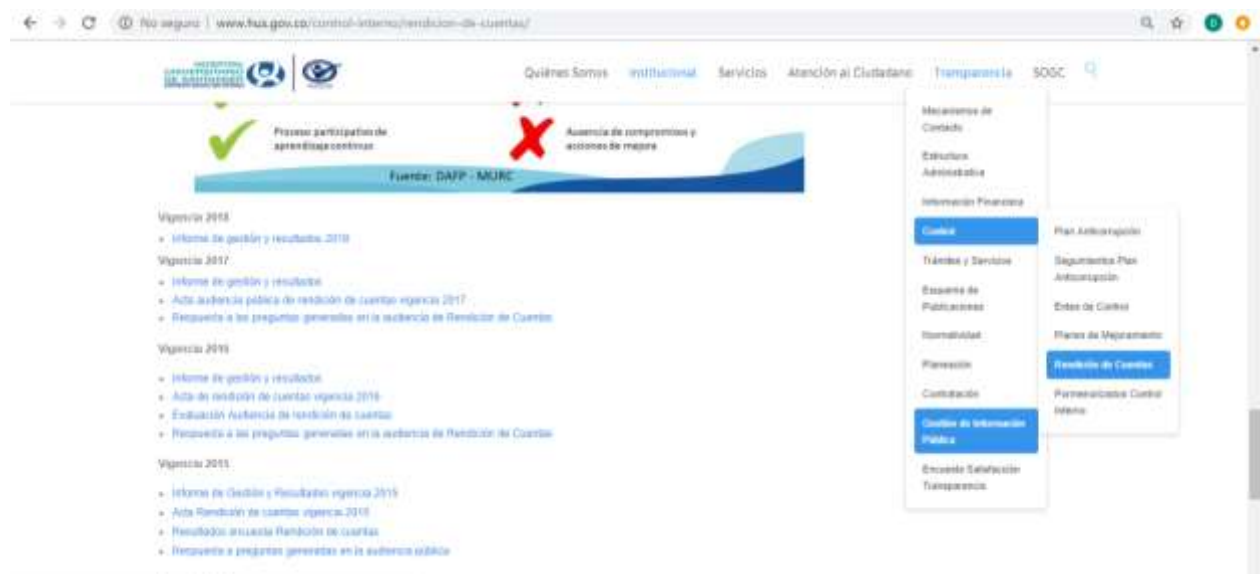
No seguro | www.hus.gov.co/control-interno/rendicion-de-cuentas/

Quiénes Somos Institucional Servicios Atención al Ciudadano Transparencia SOGC

Proceso participativo de aprendizaje continuo

Ausencia de compromisos y acciones de mejora

Fuente: DAFP - MURC

Vigencia 2018

- Informe de gestión y resultados 2018

Vigencia 2017

- Informe de gestión y resultados
- Acta audiencia pública de rendición de cuentas vigencia 2017
- Respuesta a las preguntas generales en la audiencia de Rendición de Cuentas

Vigencia 2016

- Informe de gestión y resultados
- Acta de rendición de cuentas vigencia 2016
- Evaluación Audiencia de rendición de cuentas
- Respuesta a las preguntas generales en la audiencia de Rendición de Cuentas

Vigencia 2015

- Informe de Gestión y Resultados vigencia 2015
- Acta Rendición de cuentas vigencia 2015
- Resultados encuesta Rendición de cuentas
- Respuesta a preguntas generales en la audiencia pública

Mecanismos de Contacto
Estructura Administrativa
Información Financiera
Control
Trámites y Servicios
Esquema de Publicaciones
Normatividad
Planeación
Contratación
Gestión de Información Pública
Encuesta Satisfacción Transparencia

Plan Anticorrupción
Seguimientos Plan Anticorrupción
Entes de Control
Planes de Mejoramiento
Rendición de Cuentas
Pormenorizados Control Interno